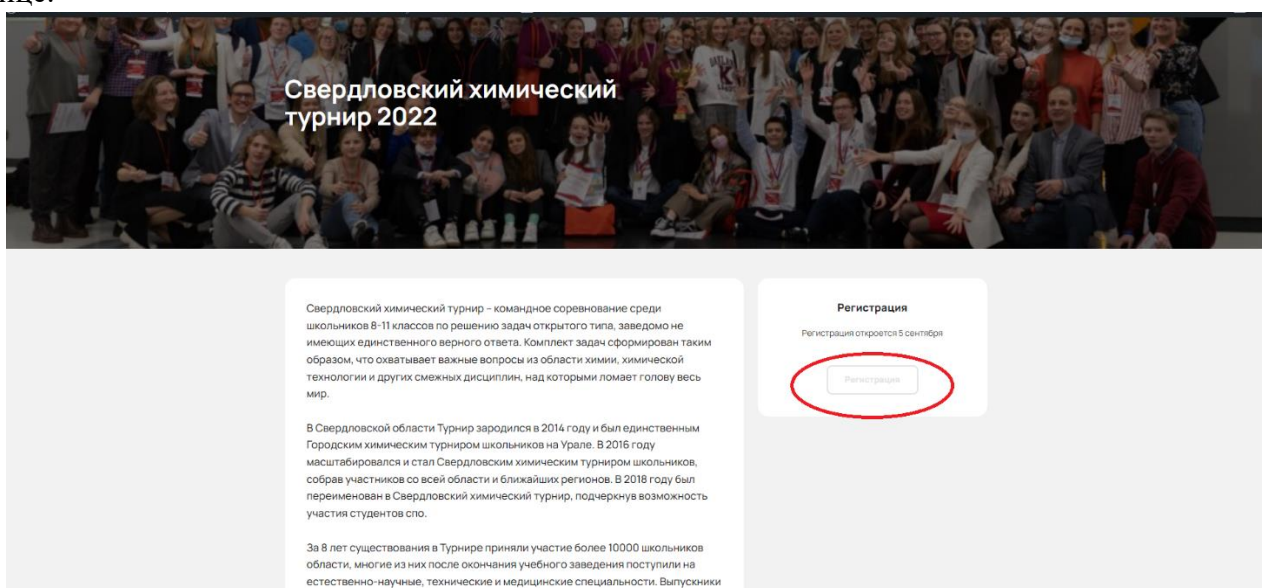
ице.

Свердловский химический турнир 2022

Свердловский химический турнир – командное соревнование среди школьников 8-11 классов по решению задач открытого типа, заведомо не имеющих единственного верного ответа. Комплект задач сформирован таким образом, что охватывает важные вопросы из области химии, химической технологии и других смежных дисциплин, над которыми ломает голову весь мир.

В Свердловской области Турнир зародился в 2014 году и был единственным Городским химическим турниром школьников на Урале. В 2016 году масштабировался и стал Свердловским химическим турниром школьников, собрав участников со всей области и ближайших регионов. В 2018 году был переименован в Свердловский химический турнир, подчеркнув возможность участия студентов спо.

За 8 лет существования в Турнире приняли участие более 10000 школьников области, многие из них после окончания учебного заведения поступили на естественно-научные, технические и медицинские специальности. Выпускники

Регистрация

Регистрация откроется 5 сентября

Регистрация